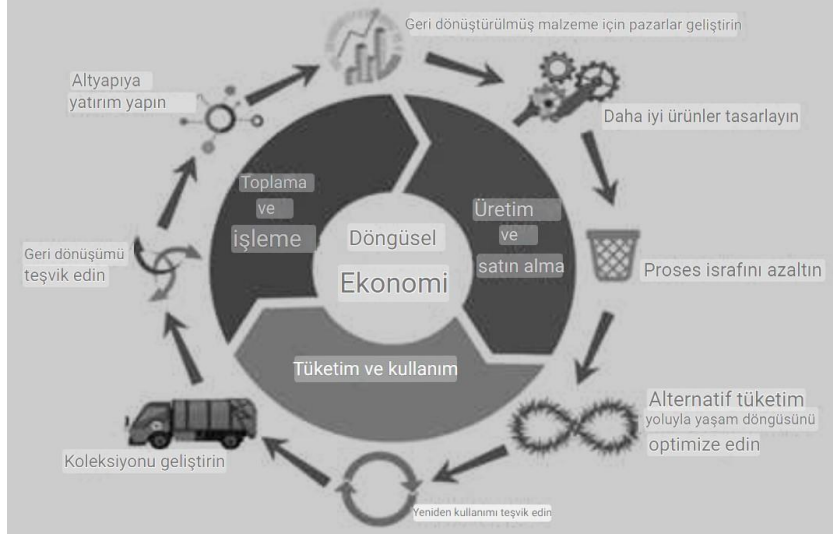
Geri dönüştürülmüş malzeme için pazarlar geliştirin

Daha iyi ürünler tasarlayın

Proses israfını azaltın

Alternatif tüketim yoluyla yaşam döngüsünü optimize edin

Yeniden kullanımı teşvik edin

Koleksiyonu geliştirin

Geri dönüşümü teşvik edin

Altyapıya yatırım yapın

Toplama ve işleme

Üretim ve satın alma

Tüketim ve kullanım

Döngüsel Ekonomi